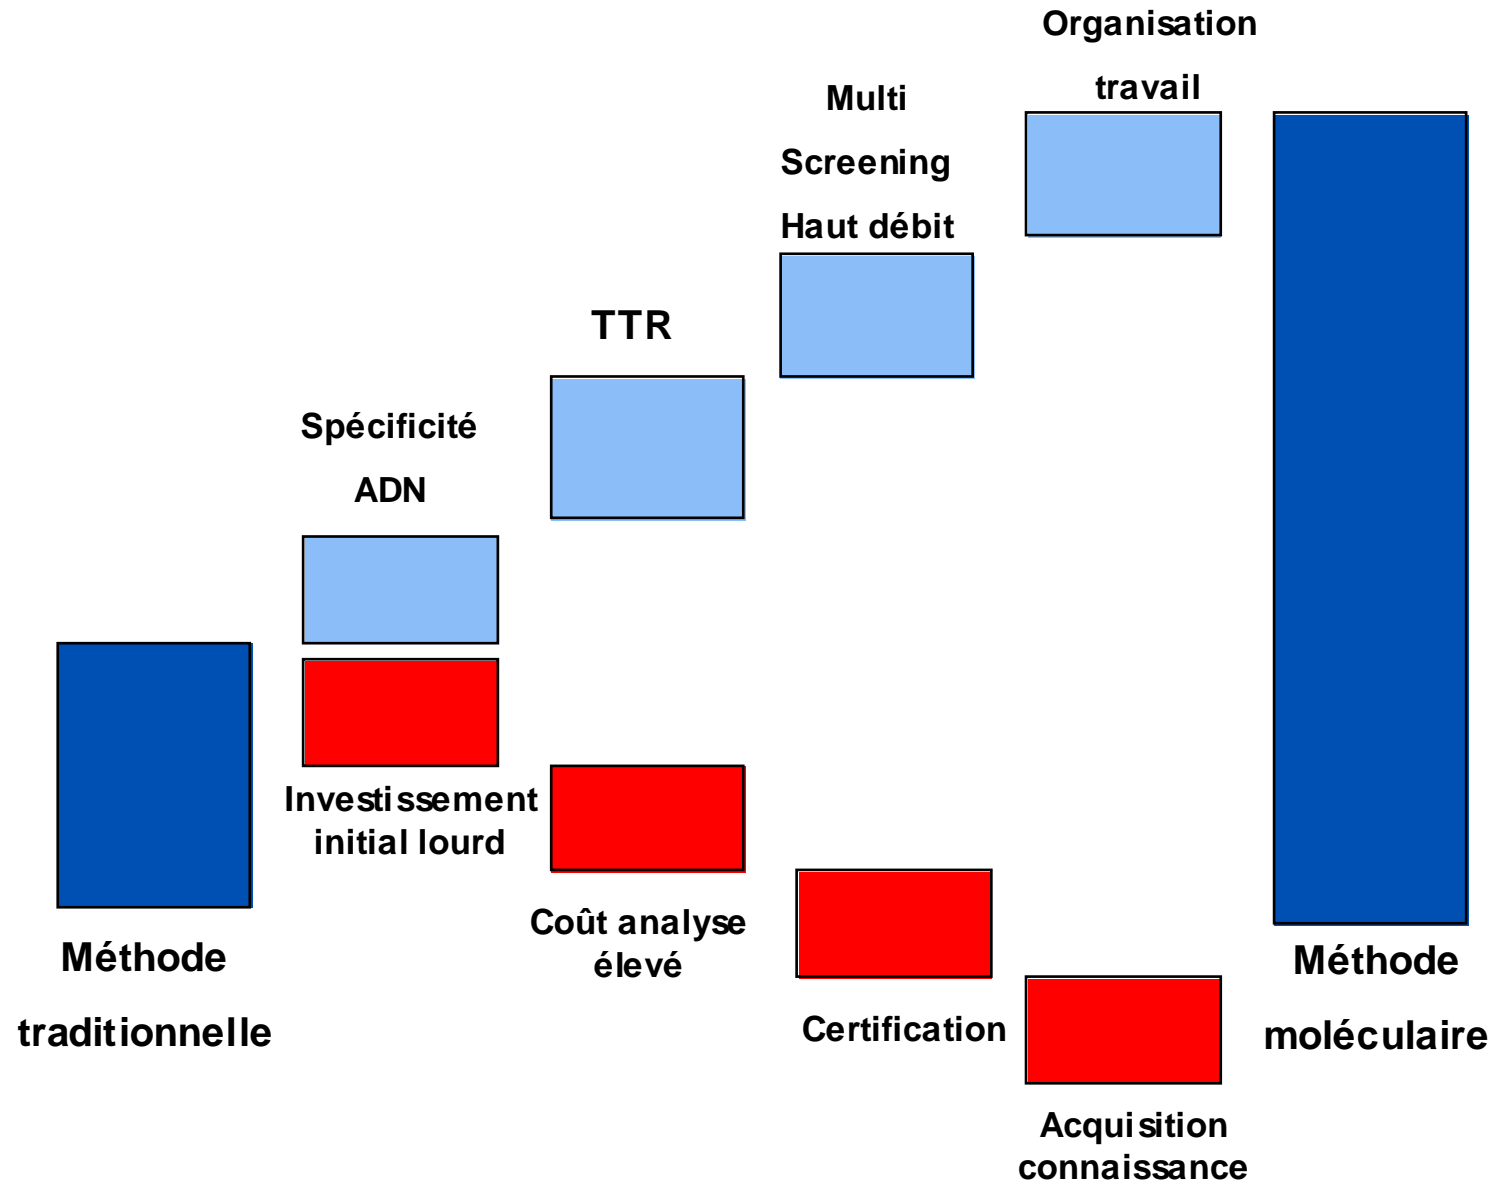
Organisation
travail

Multi
Screening
Haut débit

TTR

Spécificité
ADN

Investissement initial lourd

Coût analyse élevé

Certification

Acquisition connaissance

Méthode
traditionnelle

Méthode
moléculaire